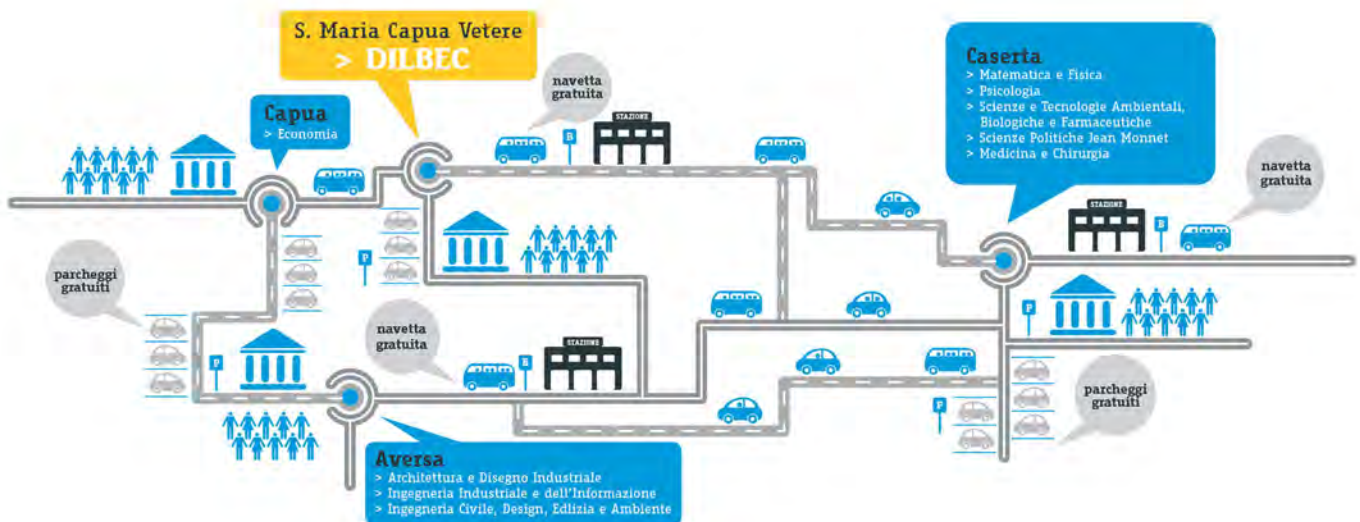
S. Maria Capua Vetere
> DILBEC

navetta gratuita

STAZIONE

Capua
> Economia

Caserta
> Matematica e Fisica
> Psicologia
> Scienze e Tecnologie Ambientali, Biologiche e Farmaceutiche
> Scienze Politiche Jean Monnet
> Medicina e Chirurgia

navetta gratuita

STAZIONE

parcheggi gratuiti

P

navetta gratuita

STAZIONE

P

P

parcheggi gratuiti

P

Aversa
> Architettura e Disegno Industriale
> Ingegneria Industriale e dell'Informazione
> Ingegneria Civile, Design, Edilizia e Ambiente